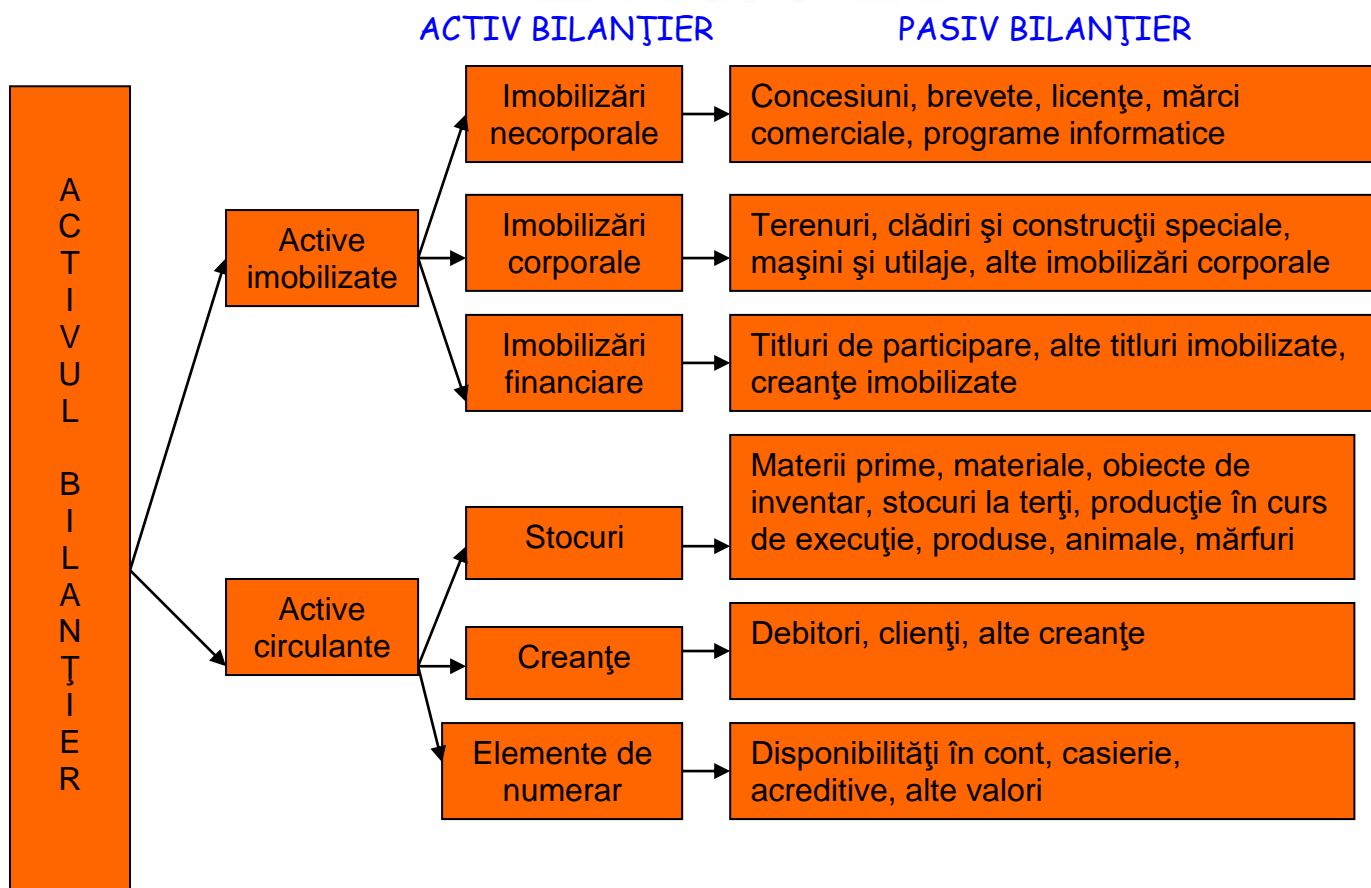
ACTIV BILANŢIER

PASIV BILANŢIER

A C T I V U L

B I L A N Ţ I E R

Active imobilizate

Active circulante

Imobilizări necorporale

Concesiuni, brevete, licenţe, mărci comerciale, programe informatice

Imobilizări corporale

Terenuri, clădiri şi construcţii speciale, maşini şi utilaje, alte imobilizări corporale

Imobilizări financiare

Titluri de participare, alte titluri imobilizate, creanţe imobilizate

Stocuri

Materii prime, materiale, obiecte de inventar, stocuri la terţi, producţie în curs de execuţie, produse, animale, mărfuri

Creanţe

Debitori, clienţi, alte creanţe

Elemente de numerar

Disponibilităţi în cont, casierie, acreditive, alte valori